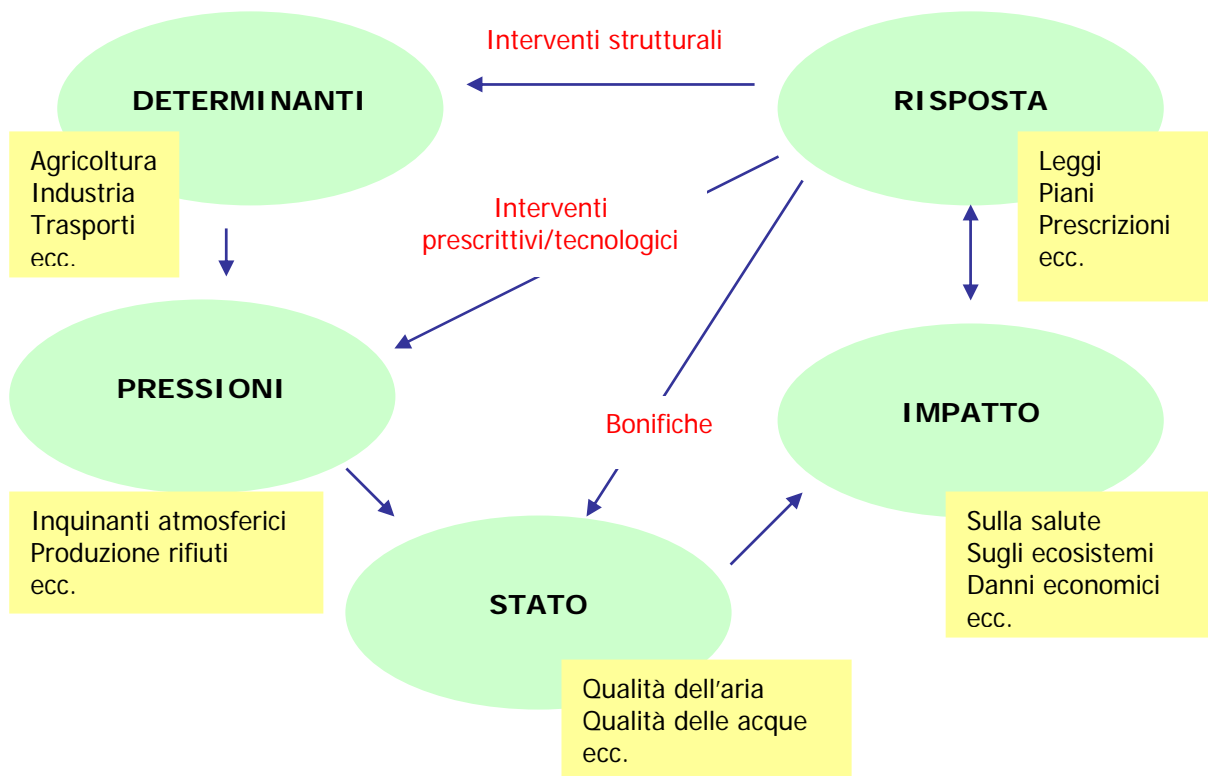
Interventi strutturali

DETERMINANTI

RISPOSTA

Agricoltura
Industria
Trasporti
ecc.

Leggi
Piani
Prescrizioni
ecc.

Interventi
prescrittivi/tecnologici

PRESSIONI

IMPATTO

Bonifiche

Inquinanti atmosferici
Produzione rifiuti
ecc.

Sulla salute
Sugli ecosistemi
Danni economici
ecc.

STATO

Qualità dell'aria
Qualità delle acque
ecc.